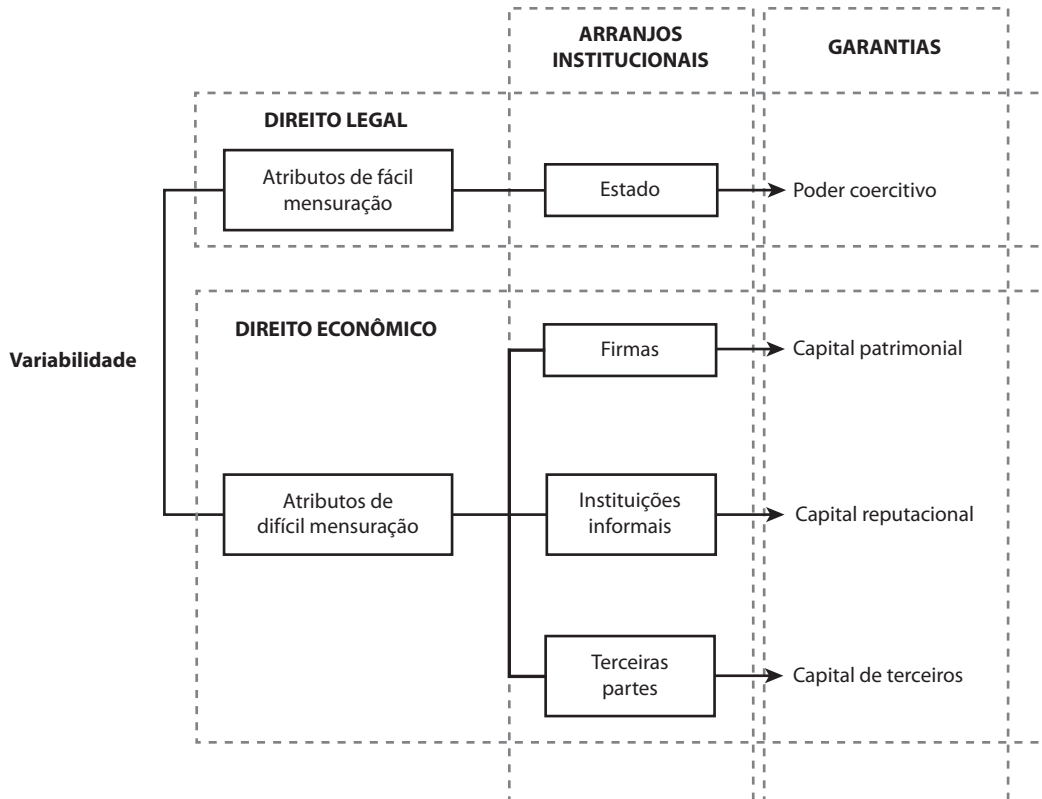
ARRANJOS INSTITUCIONAIS

GARANTIAS

DIREITO LEGAL

Atributos de fácil mensuração

Estado

Poder coercitivo

DIREITO ECONÔMICO

Variabilidade

Firmas

Capital patrimonial

Atributos de difícil mensuração

Instituições informais

Capital reputacional

Terceiras partes

Capital de terceiros